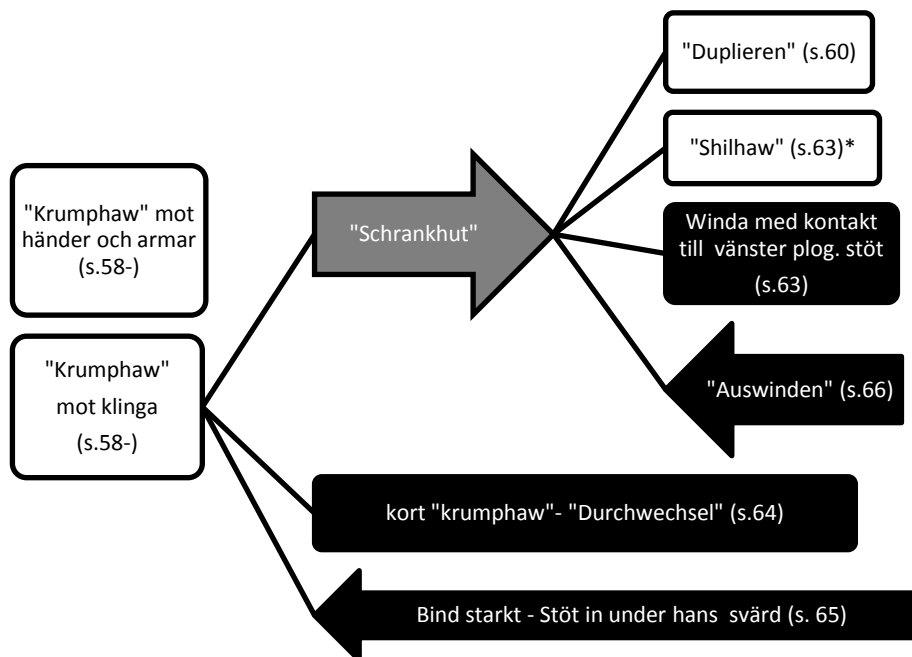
"Krumphaw" mot händer och armar (s.58-)

"Krumphaw" mot klinga (s.58-)

"Schrankhut"

"Duplieren" (s.60)

"Shilhaw" (s.63)*

Winda med kontakt till vänster plog. stöt (s.63)

"Auswinden" (s.66)

kort "krumphaw"- "Durchwechsel" (s.64)

Bind starkt - Stöt in under hans svärd (s. 65)